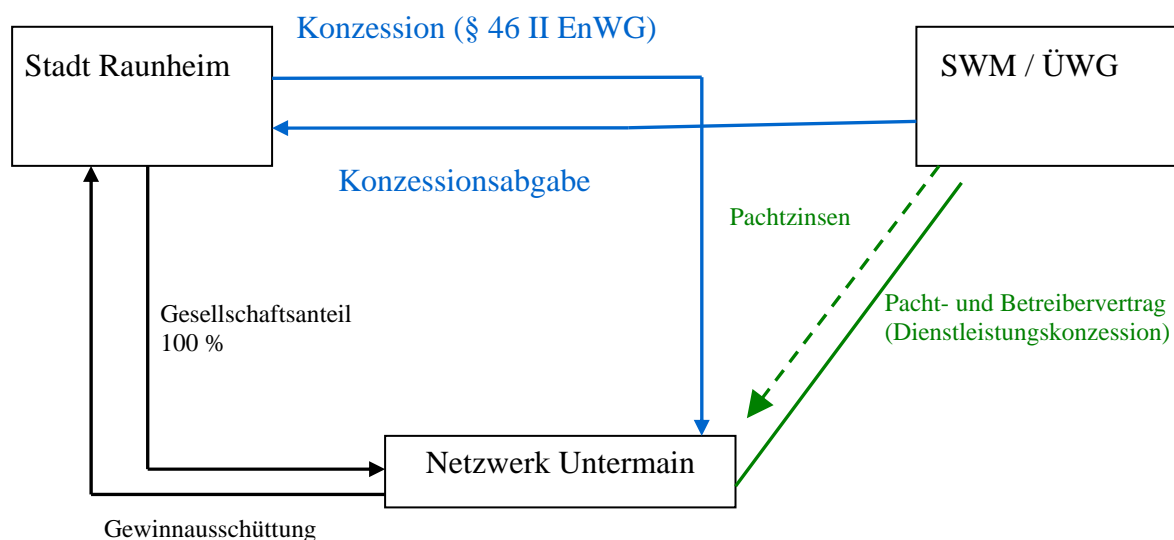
Konzession (§ 46 II EnWG)

Stadt Raunheim

SWM / ÜWG

Konzessionsabgabe

Pachtzinsen

Gesellschaftsanteil 100 %

Pacht- und Betreibervertrag (Dienstleistungskonzession)

Netzwerk Untermain

Gewinnausschüttung